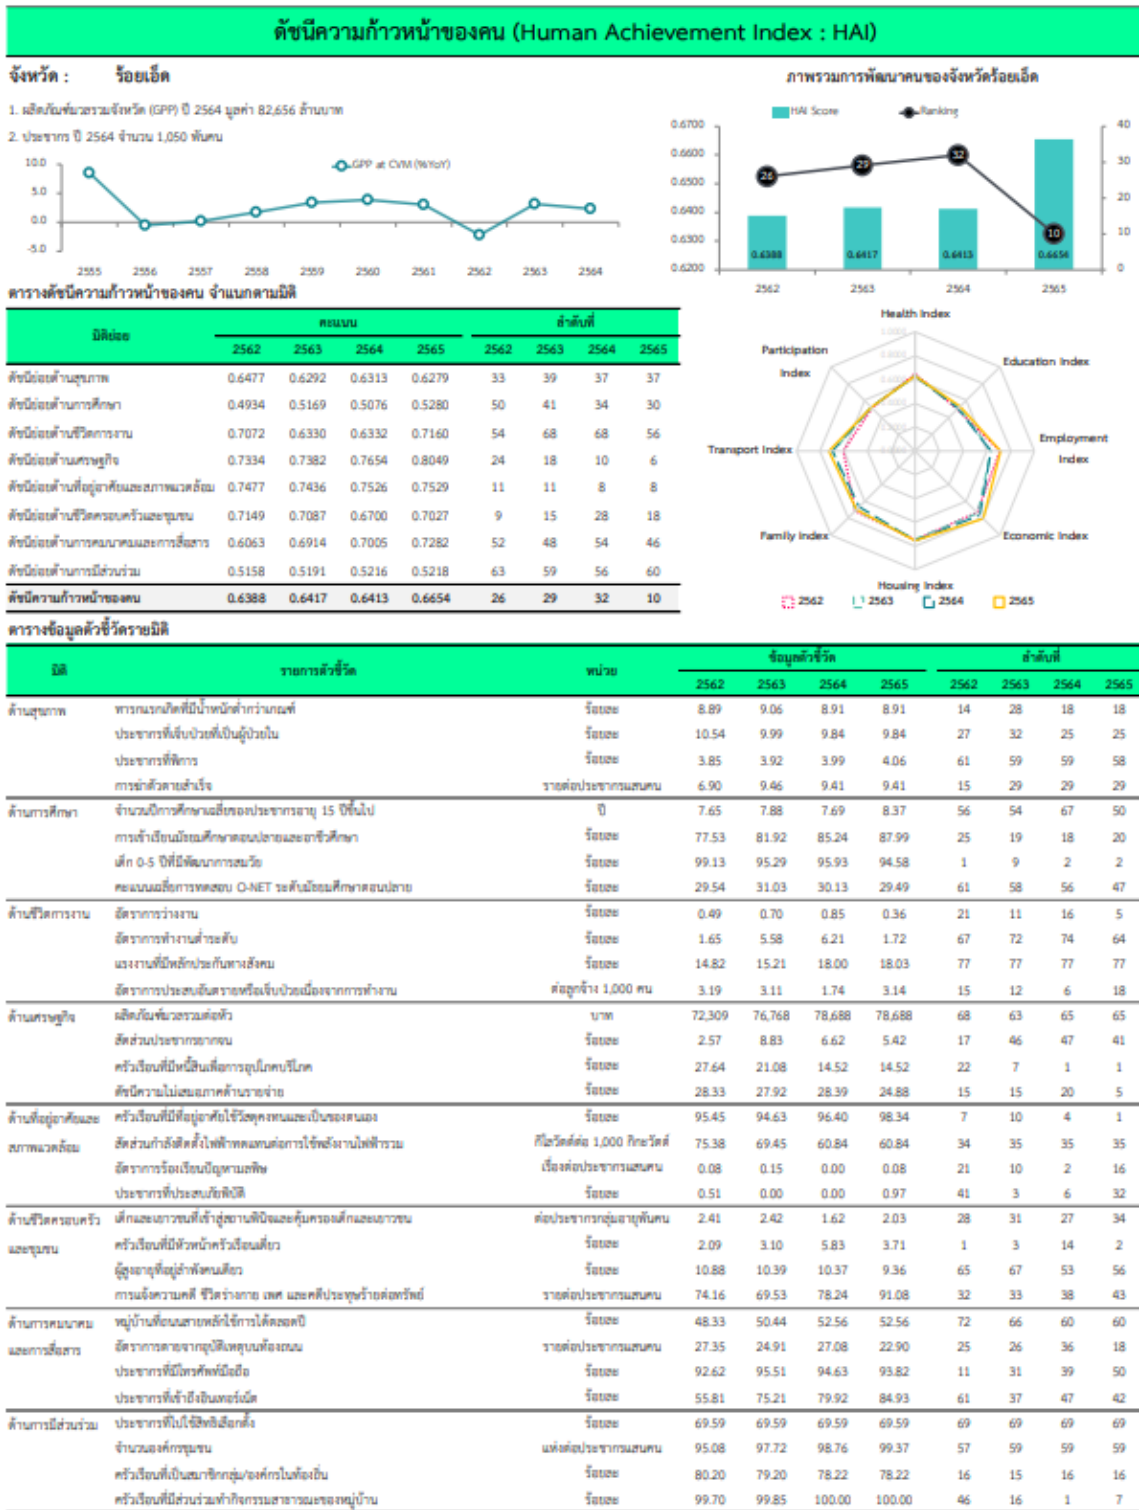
ดัชนีความก้าวหน้าของคน (Human Achievement Index : HAI)

จังหวัด : ร้อยเอ็ด

1. ผลิตภัณฑ์มวลรวมจังหวัด (GPP) ปี 2564 มูลค่า 82,656 ล้านบาท
2. ประชากร ปี 2564 จำนวน 1,050 พันคน

GPP at CVM (%YoY)
10.0
5.0
0.0
-5.0
2555 2556 2557 2558 2559 2560 2561 2562 2563 2564

ภาพรวมการพัฒนาคนของจังหวัดร้อยเอ็ด

HAI Score
Ranking
0.6700
0.6600
0.6500
0.6400
0.6300
0.6200
40
30
20
10
0
26 29 32 10
0.6388 0.6417 0.6413 0.6654
2562 2563 2564 2565

ตารางดัชนีความก้าวหน้าของคน จำแนกตามมิติ

| มิติย่อย | คะแนน 2562 | 2563 | 2564 | 2565 | ลำดับที่ 2562 | 2563 | 2564 | 2565 |
|---|---|---|---|---|---|---|---|---|
| ดัชนีย่อยด้านสุขภาพ | 0.6477 | 0.6292 | 0.6313 | 0.6279 | 33 | 39 | 37 | 37 |
| ดัชนีย่อยด้านการศึกษา | 0.4934 | 0.5169 | 0.5076 | 0.5280 | 50 | 41 | 34 | 30 |
| ดัชนีย่อยด้านชีวิตการงาน | 0.7072 | 0.6330 | 0.6332 | 0.7160 | 54 | 68 | 68 | 56 |
| ดัชนีย่อยด้านเศรษฐกิจ | 0.7334 | 0.7382 | 0.7654 | 0.8049 | 24 | 18 | 10 | 6 |
| ดัชนีย่อยด้านที่อยู่อาศัยและสภาพแวดล้อม | 0.7477 | 0.7436 | 0.7526 | 0.7529 | 11 | 11 | 8 | 8 |
| ดัชนีย่อยด้านชีวิตครอบครัวและชุมชน | 0.7149 | 0.7087 | 0.6700 | 0.7027 | 9 | 15 | 28 | 18 |
| ดัชนีย่อยด้านการคมนาคมและการสื่อสาร | 0.6063 | 0.6914 | 0.7005 | 0.7282 | 52 | 48 | 54 | 46 |
| ดัชนีย่อยด้านการมีส่วนร่วม | 0.5158 | 0.5191 | 0.5216 | 0.5218 | 63 | 59 | 56 | 60 |
| ดัชนีความก้าวหน้าของคน | 0.6388 | 0.6417 | 0.6413 | 0.6654 | 26 | 29 | 32 | 10 |

Health Index
Education Index
Employment Index
Economic Index
Housing Index
Family Index
Transport Index
Participation Index
2562 2563 2564 2565

ตารางข้อมูลตัวชี้วัดรายมิติ

| มิติ | รายการตัวชี้วัด | หน่วย | 2562 | 2563 | 2564 | 2565 | 2562 | 2563 | 2564 | 2565 |
|---|---|---|---|---|---|---|---|---|---|---|
| ด้านสุขภาพ | ทารกแรกเกิดที่มีน้ำหนักต่ำกว่าเกณฑ์ | ร้อยละ | 8.89 | 9.06 | 8.91 | 8.91 | 14 | 28 | 18 | 18 |
| | ประชากรที่เจ็บป่วยที่เป็นผู้ป่วยใน | ร้อยละ | 10.54 | 9.99 | 9.84 | 9.84 | 27 | 32 | 25 | 25 |
| | ประชากรที่พิการ | ร้อยละ | 3.85 | 3.92 | 3.99 | 4.06 | 61 | 59 | 59 | 58 |
| | การฆ่าตัวตายสำเร็จ | รายต่อประชากรแสนคน | 6.90 | 9.46 | 9.41 | 9.41 | 15 | 29 | 29 | 29 |
| ด้านการศึกษา | จำนวนปีการศึกษาเฉลี่ยของประชากรอายุ 15 ปีขึ้นไป | ปี | 7.65 | 7.88 | 7.69 | 8.37 | 56 | 54 | 67 | 50 |
| | การเข้าเรียนมัธยมศึกษาตอนปลายและอาชีวศึกษา | ร้อยละ | 77.53 | 81.92 | 85.24 | 87.99 | 25 | 19 | 18 | 20 |
| | เด็ก 0-5 ปีที่มีพัฒนาการสมวัย | ร้อยละ | 99.13 | 95.29 | 95.93 | 94.58 | 1 | 9 | 2 | 2 |
| | คะแนนเฉลี่ยการทดสอบ O-NET ระดับมัธยมศึกษาตอนปลาย | ร้อยละ | 29.54 | 31.03 | 30.13 | 29.49 | 61 | 58 | 56 | 47 |
| ด้านชีวิตการงาน | อัตราการว่างงาน | ร้อยละ | 0.49 | 0.70 | 0.85 | 0.36 | 21 | 11 | 16 | 5 |
| | อัตราการทำงานต่ำระดับ | ร้อยละ | 1.65 | 5.58 | 6.21 | 1.72 | 67 | 72 | 74 | 64 |
| | แรงงานที่มีหลักประกันทางสังคม | ร้อยละ | 14.82 | 15.21 | 18.00 | 18.03 | 77 | 77 | 77 | 77 |
| | อัตราการประสบอันตรายหรือเจ็บป่วยเนื่องจากการทำงาน | ต่อลูกจ้าง 1,000 คน | 3.19 | 3.11 | 1.74 | 3.14 | 15 | 12 | 6 | 18 |
| ด้านเศรษฐกิจ | ผลิตภัณฑ์มวลรวมต่อหัว | บาท | 72,309 | 76,768 | 78,688 | 78,688 | 68 | 63 | 65 | 65 |
| | สัดส่วนประชากรยากจน | ร้อยละ | 2.57 | 8.83 | 6.62 | 5.42 | 17 | 46 | 47 | 41 |
| | ครัวเรือนที่มีหนี้สินเพื่อการอุปโภคบริโภค | ร้อยละ | 27.64 | 21.08 | 14.52 | 14.52 | 22 | 7 | 1 | 1 |
| | ดัชนีความไม่เสมอภาคด้านรายจ่าย | ร้อยละ | 28.33 | 27.92 | 28.39 | 24.88 | 15 | 15 | 20 | 5 |
| ด้านที่อยู่อาศัยและสภาพแวดล้อม | ครัวเรือนที่มีที่อยู่อาศัยใช้วัสดุคงทนและเป็นของตนเอง | ร้อยละ | 95.45 | 94.63 | 96.40 | 98.34 | 7 | 10 | 4 | 1 |
| | สัดส่วนกำลังติดตั้งไฟฟ้าทดแทนต่อการใช้พลังงานไฟฟ้ารวม | กิโลวัตต์ต่อ 1,000 กิกะวัตต์ | 75.38 | 69.45 | 60.84 | 60.84 | 34 | 35 | 35 | 35 |
| | อัตราการร้องเรียนปัญหามลพิษ | เรื่องต่อประชากรแสนคน | 0.08 | 0.15 | 0.00 | 0.08 | 21 | 10 | 2 | 16 |
| | ประชากรที่ประสบภัยพิบัติ | ร้อยละ | 0.51 | 0.00 | 0.00 | 0.97 | 41 | 3 | 6 | 32 |
| ด้านชีวิตครอบครัวและชุมชน | เด็กและเยาวชนที่เข้าสู่สถานพินิจและคุ้มครองเด็กและเยาวชน | ต่อประชากรกลุ่มอายุพันคน | 2.41 | 2.42 | 1.62 | 2.03 | 28 | 31 | 27 | 34 |
| | ครัวเรือนที่มีหัวหน้าครัวเรือนเดี่ยว | ร้อยละ | 2.09 | 3.10 | 5.83 | 3.71 | 1 | 3 | 14 | 2 |
| | ผู้สูงอายุที่อยู่ลำพังคนเดียว | ร้อยละ | 10.88 | 10.39 | 10.37 | 9.36 | 65 | 67 | 53 | 56 |
| | การแจ้งความคดี ชีวิตร่างกาย เพศ และคดีประทุษร้ายต่อทรัพย์ | รายต่อประชากรแสนคน | 74.16 | 69.53 | 78.24 | 91.08 | 32 | 33 | 38 | 43 |
| ด้านการคมนาคมและการสื่อสาร | หมู่บ้านที่ถนนสายหลักใช้การได้ตลอดปี | ร้อยละ | 48.33 | 50.44 | 52.56 | 52.56 | 72 | 66 | 60 | 60 |
| | อัตราการตายจากอุบัติเหตุบนท้องถนน | รายต่อประชากรแสนคน | 27.35 | 24.91 | 27.08 | 22.90 | 25 | 26 | 36 | 18 |
| | ประชากรที่มีโทรศัพท์มือถือ | ร้อยละ | 92.62 | 95.51 | 94.63 | 93.82 | 11 | 31 | 39 | 50 |
| | ประชากรที่เข้าถึงอินเทอร์เน็ต | ร้อยละ | 55.81 | 75.21 | 79.92 | 84.93 | 61 | 37 | 47 | 42 |
| ด้านการมีส่วนร่วม | ประชากรที่ไปใช้สิทธิเลือกตั้ง | ร้อยละ | 69.59 | 69.59 | 69.59 | 69.59 | 69 | 69 | 69 | 69 |
| | จำนวนองค์กรชุมชน | แห่งต่อประชากรแสนคน | 95.08 | 97.72 | 98.76 | 99.37 | 57 | 59 | 59 | 59 |
| | ครัวเรือนที่เป็นสมาชิกกลุ่ม/องค์กรในท้องถิ่น | ร้อยละ | 80.20 | 79.20 | 78.22 | 78.22 | 16 | 15 | 16 | 16 |
| | ครัวเรือนที่มีส่วนร่วมทำกิจกรรมสาธารณะของหมู่บ้าน | ร้อยละ | 99.70 | 99.85 | 100.00 | 100.00 | 46 | 16 | 1 | 7 |